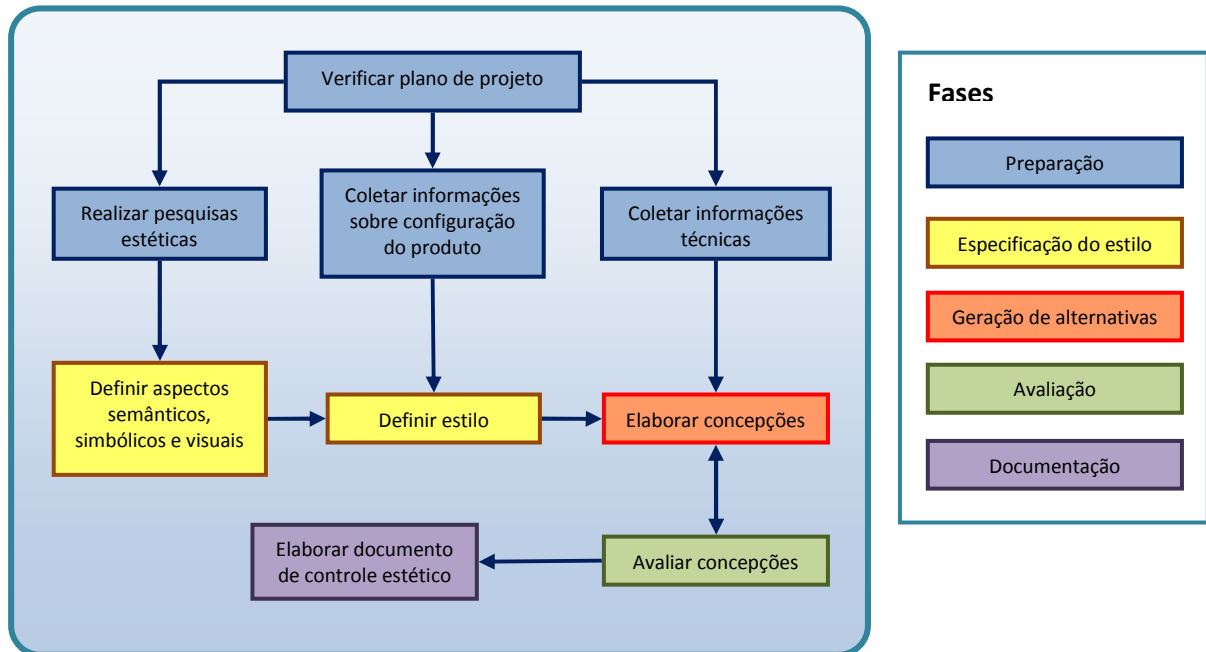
Verificar plano de projeto

Realizar pesquisas estéticas

Coletar informações sobre configuração do produto

Coletar informações técnicas

Definir aspectos semânticos, simbólicos e visuais

Definir estilo

Elaborar concepções

Elaborar documento de controle estético

Avaliar concepções

Fases

Preparação

Especificação do estilo

Geração de alternativas

Avaliação

Documentação